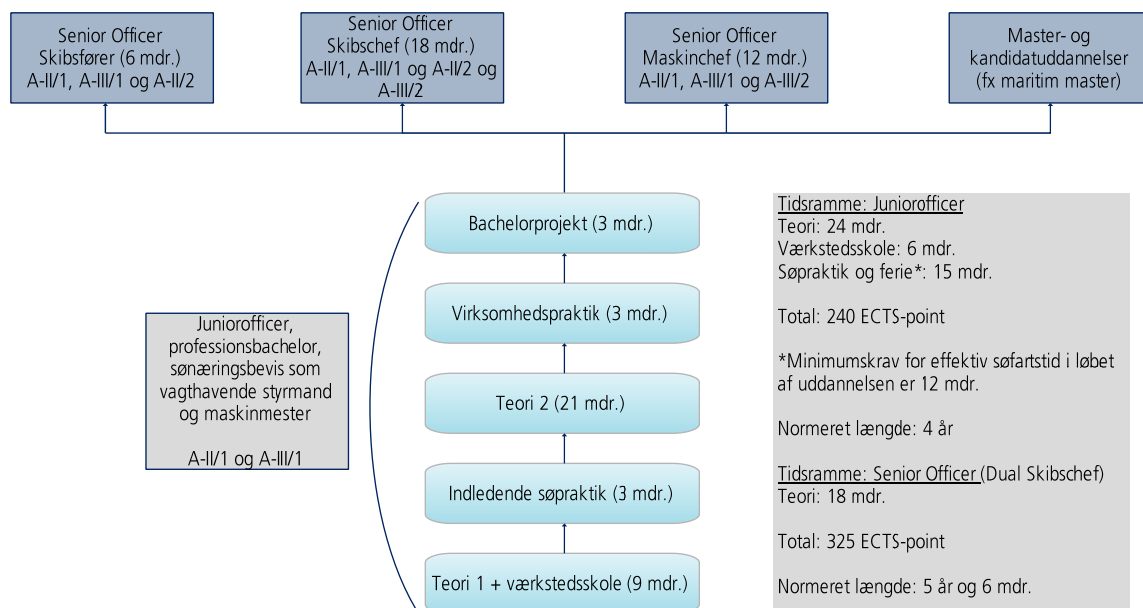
Senior Officer
Skibsfører (6 mdr.)
A-II/1, A-III/1 og A-II/2

Senior Officer
Skibschef (18 mdr.)
A-II/1, A-III/1 og A-II/2 og A-III/2

Senior Officer
Maskinchef (12 mdr.)
A-II/1, A-III/1 og A-III/2

Master- og kandidatuddannelser (fx maritim master)

Bachelorprojekt (3 mdr.)

Virksomhedspraktik (3 mdr.)

Teori 2 (21 mdr.)

Indledende søpraktik (3 mdr.)

Teori 1 + værkstedsskole (9 mdr.)

Juniorofficer, professionsbachelor, sønæringsbevis som vagthavende styrmand og maskinmester

A-II/1 og A-III/1

Tidsramme: Juniorofficer
Teori: 24 mdr.
Værkstedsskole: 6 mdr.
Søpraktik og ferie*: 15 mdr.

Total: 240 ECTS-point

*Minimumskrav for effektiv søfartstid i løbet af uddannelsen er 12 mdr.

Normeret længde: 4 år

Tidsramme: Senior Officer (Dual Skibschef)
Teori: 18 mdr.

Total: 325 ECTS-point

Normeret længde: 5 år og 6 mdr.